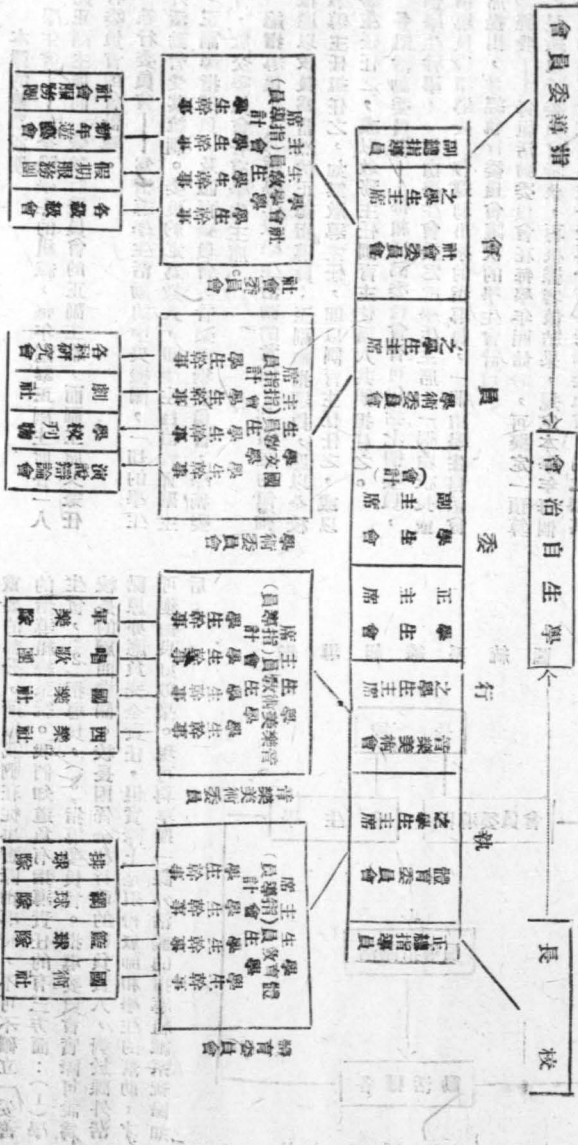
指導委員會

學生自治會

校長

執行委員

副指導員

社會委員會主席之學生

學術委員會主席之學生

學生會副主席（會計）

學生會正主席

音樂美術委員會主席之學生

體育委員會主席之學生

正指導員

社會委員會

學生會社會幹事
學生會社會幹事
學生會（指導員）主席

社會服務團
新年遊藝會
假期服務團
各級級會

學術委員會

學生會學術幹事
學生會學術幹事
學生會（指導員）主席

各科研究社
劇團
學校刊物
演說辯論會

音樂美術委員會

學生會音樂美術幹事
學生會音樂美術幹事
學生會（指導員）主席

軍樂隊
唱歌隊
圖畫社
國樂社

體育委員會

學生會體育幹事
學生會體育幹事
學生會（指導員）主席

排球隊
籃球隊
國術社
網球隊